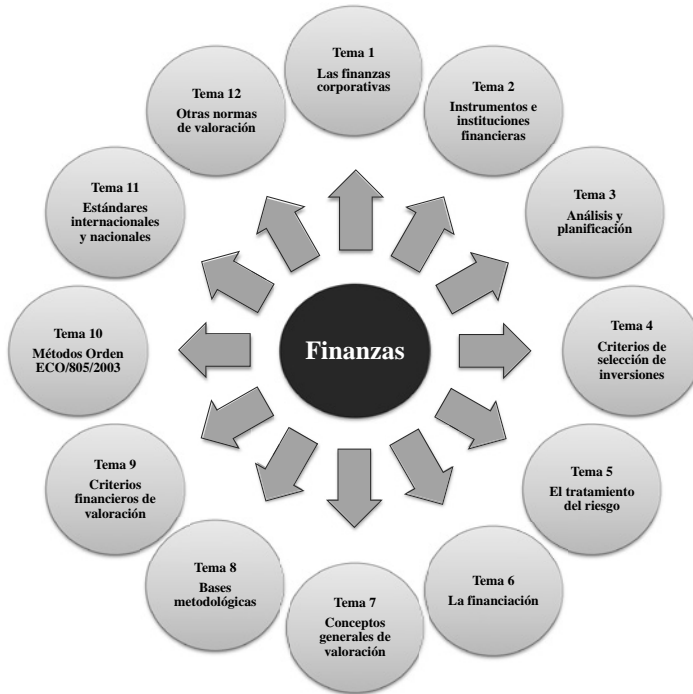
Finanzas

Tema 1
Las finanzas corporativas

Tema 2
Instrumentos e instituciones financieras

Tema 3
Análisis y planificación

Tema 4
Criterios de selección de inversiones

Tema 5
El tratamiento del riesgo

Tema 6
La financiación

Tema 7
Conceptos generales de valoración

Tema 8
Bases metodológicas

Tema 9
Criterios financieros de valoración

Tema 10
Métodos Orden ECO/805/2003

Tema 11
Estándares internacionales y nacionales

Tema 12
Otras normas de valoración